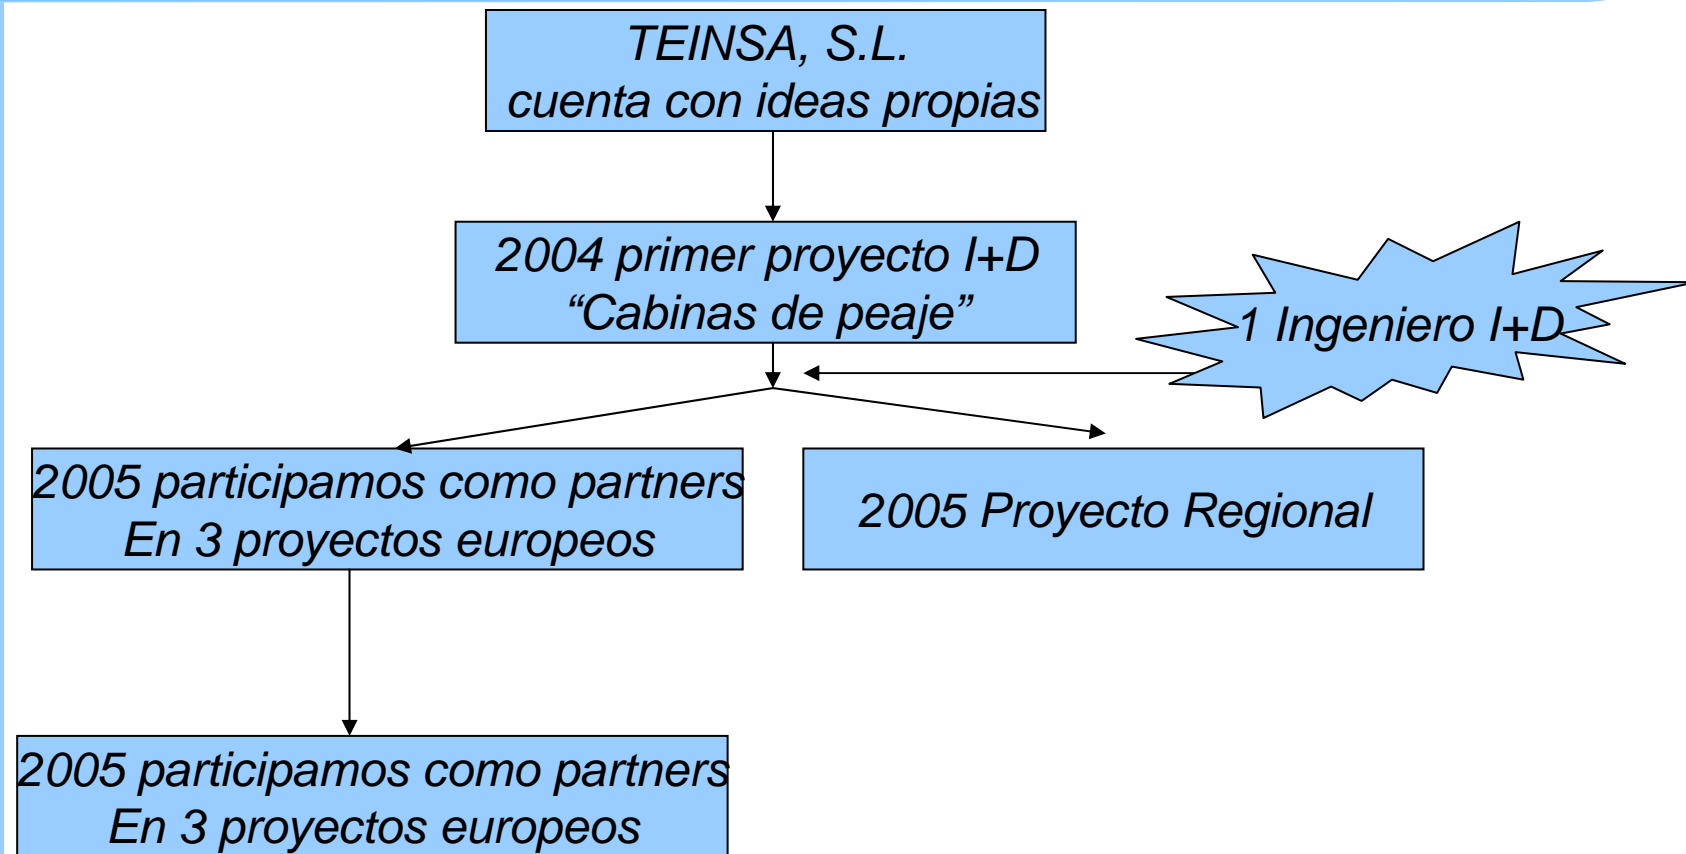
TEINSA, S.L.
cuenta con ideas propias

2004 primer proyecto I+D
“Cabinas de peaje”

1 Ingeniero I+D

2005 participamos como partners
En 3 proyectos europeos

2005 Proyecto Regional

2005 participamos como partners
En 3 proyectos europeos